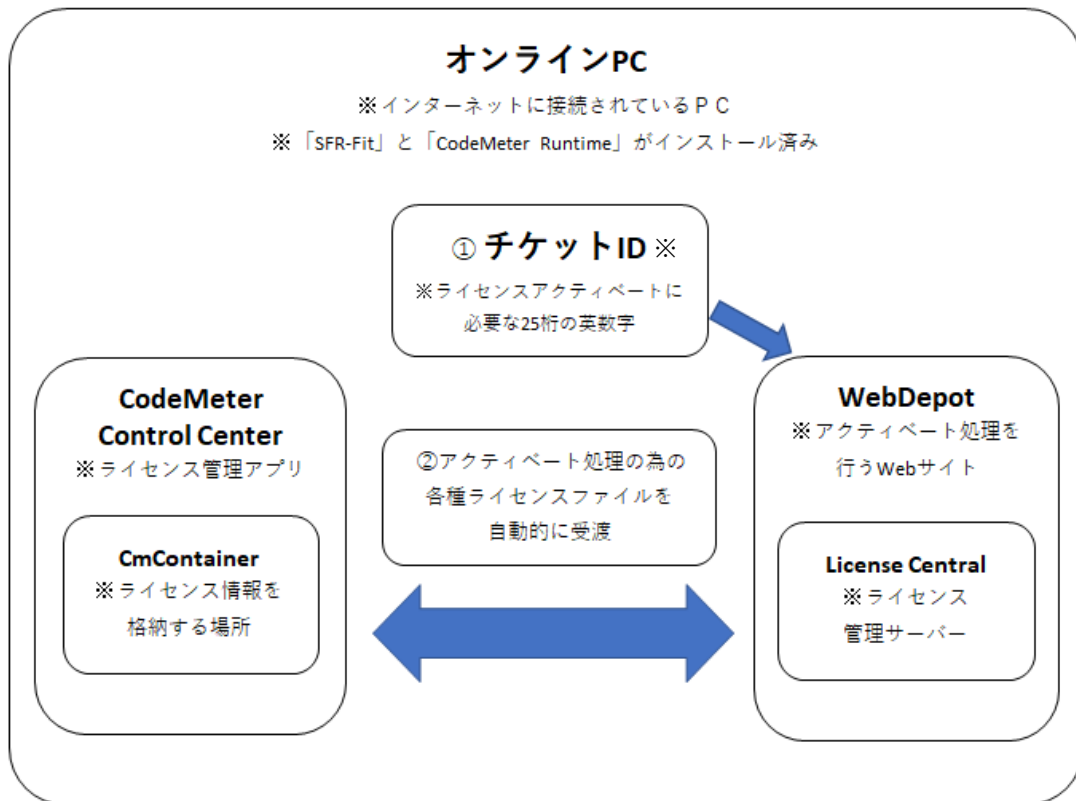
オンラインPC

※インターネットに接続されているＰＣ

※「SFR-Fit」と「CodeMeter Runtime」がインストール済み

① チケットID ※

※ライセンスアクティベートに必要な25桁の英数字

CodeMeter Control Center

※ライセンス管理アプリ

CmContainer

※ライセンス情報を格納する場所

②アクティベート処理の為の各種ライセンスファイルを自動的に受渡

WebDepot

※アクティベート処理を行うWebサイト

License Central

※ライセンス管理サーバー